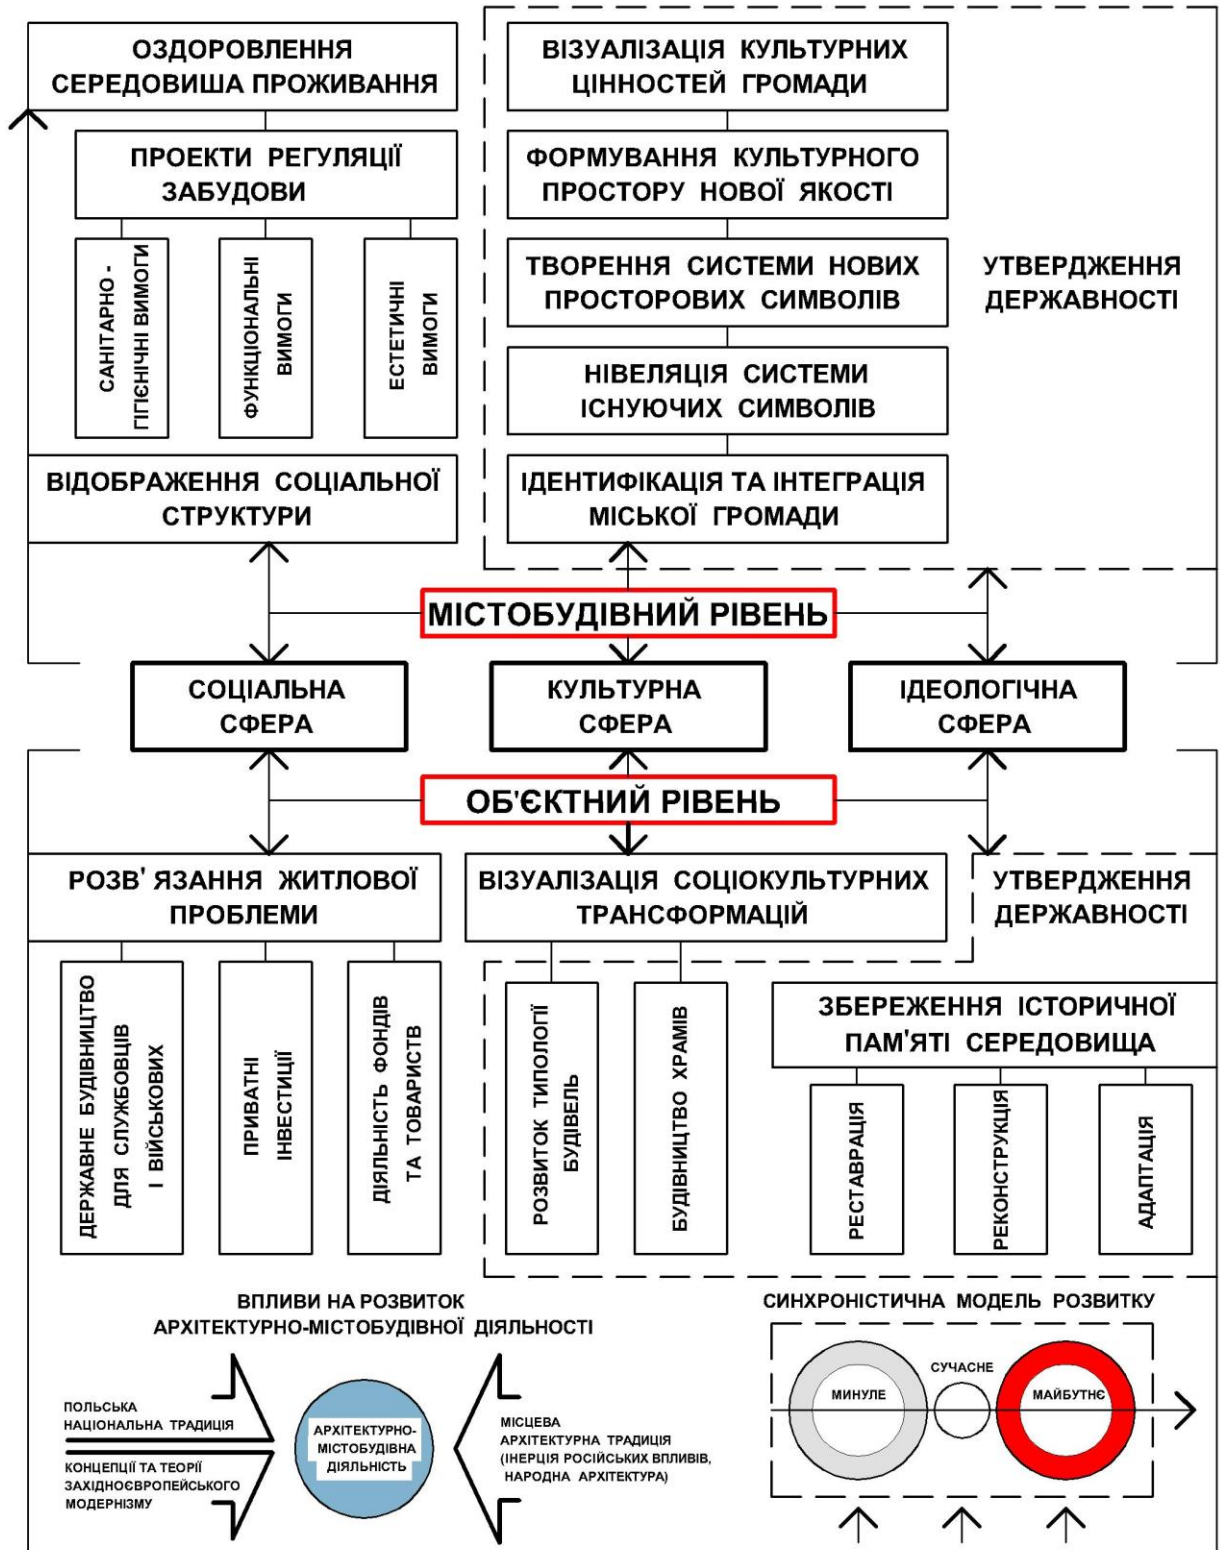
ОЗДОРОВЛЕННЯ СЕРЕДОВИША ПРОЖИВАННЯ

ПРОЕКТИ РЕГУЛЯЦІЇ ЗАБУДОВИ

САНІТАРНО - ГІГІЄНІЧНІ ВИМОГИ

ФУНКЦІОНАЛЬНІ ВИМОГИ

ЕСТЕТИЧНІ ВИМОГИ

ВІДОБРАЖЕННЯ СОЦІАЛЬНОЇ СТРУКТУРИ

ВІЗУАЛІЗАЦІЯ КУЛЬТУРНИХ ЦІННОСТЕЙ ГРОМАДИ

ФОРМУВАННЯ КУЛЬТУРНОГО ПРОСТОРУ НОВОЇ ЯКОСТІ

ТВОРЕННЯ СИСТЕМИ НОВИХ ПРОСТОРОВИХ СИМВОЛІВ

НІВЕЛЯЦІЯ СИСТЕМИ ІСНУЮЧИХ СИМВОЛІВ

ІДЕНТИФІКАЦІЯ ТА ІНТЕГРАЦІЯ МІСЬКОЇ ГРОМАДИ

УТВЕРДЖЕННЯ ДЕРЖАВНОСТІ

МІСТОБУДІВНИЙ РІВЕНЬ

СОЦІАЛЬНА СФЕРА

КУЛЬТУРНА СФЕРА

ІДЕОЛОГІЧНА СФЕРА

ОБ'ЄКТНИЙ РІВЕНЬ

РОЗВ' ЯЗАННЯ ЖИТЛОВОЇ ПРОБЛЕМИ

ДЕРЖАВНЕ БУДІВНИЦТВО ДЛЯ СЛУЖБОВЦІВ І ВІЙСЬКОВИХ

ПРИВАТНІ ІНВЕСТИЦІЇ

ДІЯЛЬНІСТЬ ФОНДІВ ТА ТОВАРИСТВ

ВІЗУАЛІЗАЦІЯ СОЦІОКУЛЬТУРНИХ ТРАНСФОРМАЦІЙ

УТВЕРДЖЕННЯ ДЕРЖАВНОСТІ

РОЗВИТОК ТИПОЛОГІЇ БУДІВЕЛЬ

БУДІВНИЦТВО ХРАМІВ

ЗБЕРЕЖЕННЯ ІСТОРИЧНОЇ ПАМ'ЯТІ СЕРЕДОВИЩА

РЕСТАВРАЦІЯ

РЕКОНСТРУКЦІЯ

АДАПТАЦІЯ

ВПЛИВИ НА РОЗВИТОК АРХІТЕКТУРНО-МІСТОБУДІВНОЇ ДІЯЛЬНОСТІ

ПОЛЬСЬКА НАЦІОНАЛЬНА ТРАДИЦІЯ

КОНЦЕПЦІЇ ТА ТЕОРІЇ ЗАХІДНОЄВРОПЕЙСЬКОГО МОДЕРНІЗМУ

АРХІТЕКТУРНО-МІСТОБУДІВНА ДІЯЛЬНІСТЬ

МІСЦЕВА АРХІТЕКТУРНА ТРАДИЦІЯ (ІНЕРЦІЯ РОСІЙСЬКИХ ВПЛИВІВ, НАРОДНА АРХІТЕКТУРА)

СИНХРОНІСТИЧНА МОДЕЛЬ РОЗВИТКУ

МИНУЛЕ

СУЧАСНЕ

МАЙБУТНЄ